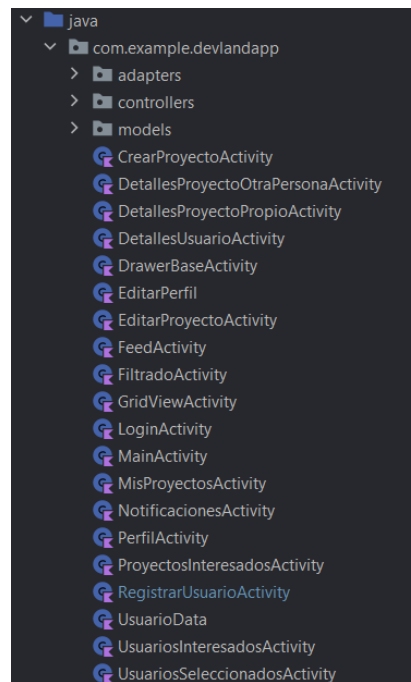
java
com.example.devlandapp
adapters
controllers
models
CrearProyectoActivity
DetallesProyectoOtraPersonaActivity
DetallesProyectoPropioActivity
DetallesUsuarioActivity
DrawerBaseActivity
EditarPerfil
EditarProyectoActivity
FeedActivity
FiltradoActivity
GridViewActivity
LoginActivity
MainActivity
MisProyectosActivity
NotificacionesActivity
PerfilActivity
ProyectosInteresadosActivity
RegistrarUsuarioActivity
UsuarioData
UsuariosInteresadosActivity
UsuariosSeleccionadosActivity